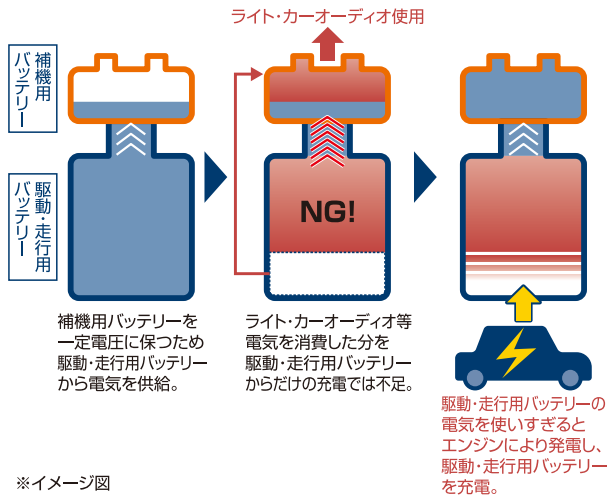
補機用バッテリー

駆動・走行用バッテリー

ライト・カーオーディオ使用

NG!

補機用バッテリーを一定電圧に保つため駆動・走行用バッテリーから電気を供給。

ライト・カーオーディオ等電気を消費した分を駆動・走行用バッテリーからだけの充電では不足。

駆動・走行用バッテリーの電気を使いすぎるとエンジンにより発電し、駆動・走行用バッテリーを充電。

※イメージ図